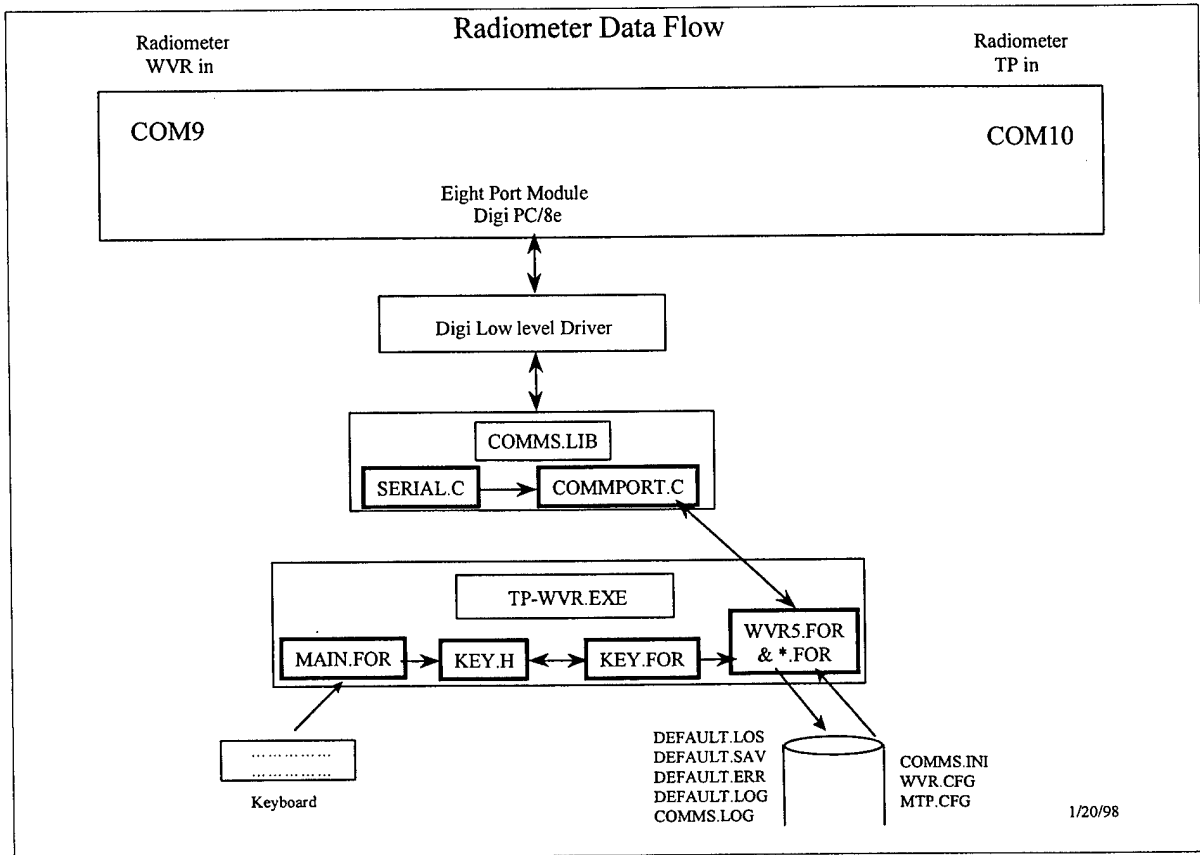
Radiometer Data Flow

Radiometer WVR in

Radiometer TP in

COM9

COM10

Eight Port Module
Digi PC/8e

Digi Low level Driver

COMMS.LIB

SERIAL.C

COMMPORT.C

TP-WVR.EXE

MAIN.FOR

KEY.H

KEY.FOR

WVR5.FOR
& *.FOR

Keyboard

DEFAULT.LOS
DEFAULT.SAV
DEFAULT.ERR
DEFAULT.LOG
COMMS.LOG

COMMS.INI
WVR.CFG
MTP.CFG

1/20/98